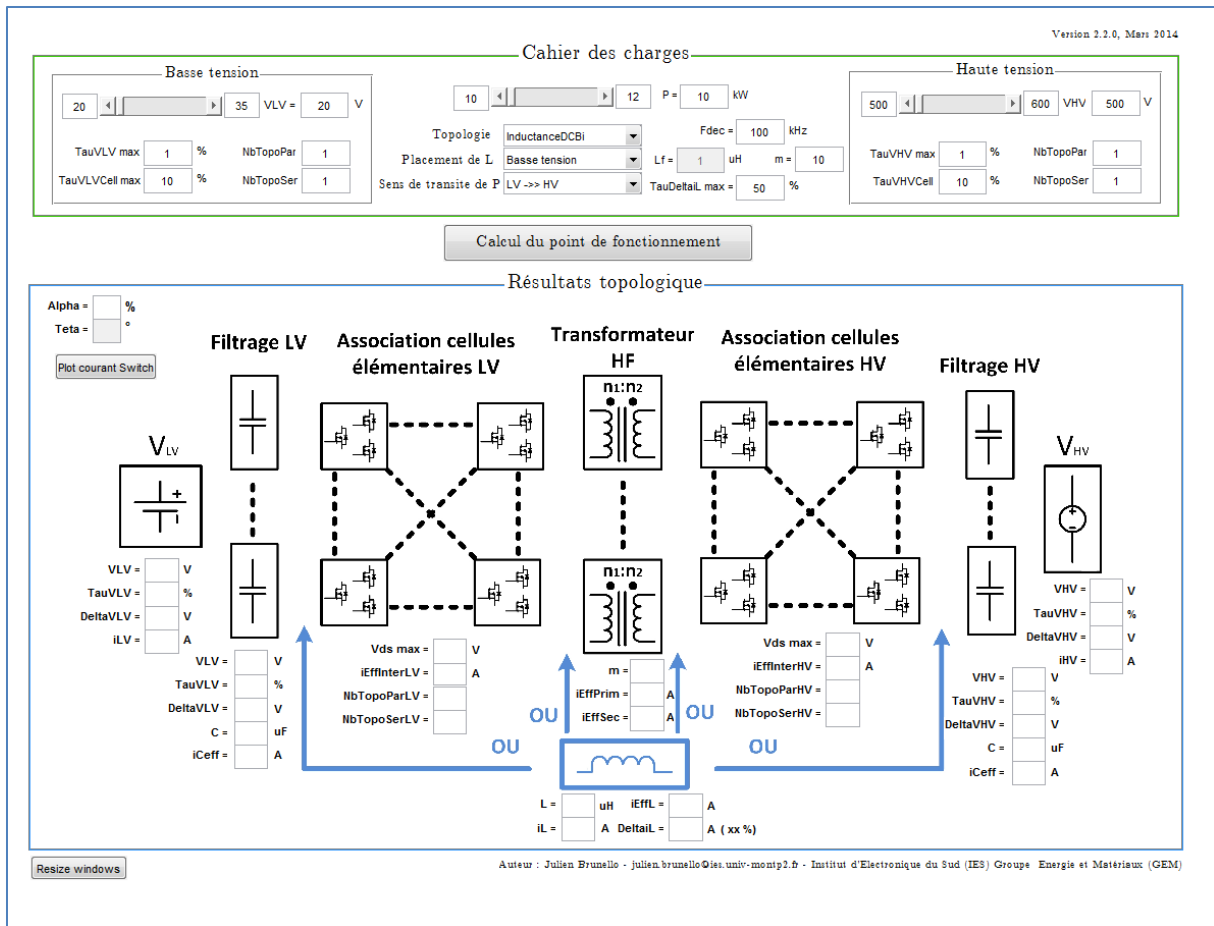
Version 2.2.0, Mars 2014

Cahier des charges

Basse tension

20 35 VLV = 20 V

TauVLV max 1 % NbTopoPar 1

TauVLVCell max 10 % NbTopoSer 1

10 12 P = 10 kW

Topologie InductanceDCBi

Placement de L Basse tension

Sens de transite de P LV ->> HV

Fdec = 100 kHz

Lf = 1 uH m = 10

TauDeltaiL max = 50 %

Haute tension

500 600 VHV 500 V

TauVHV max 1 % NbTopoPar 1

TauVHVCell 10 % NbTopoSer 1

Calcul du point de fonctionnement

Résultats topologique

Alpha = %

Teta = °

Plot courant Switch

Filtrage LV

Association cellules élémentaires LV

Transformateur HF

Association cellules élémentaires HV

Filtrage HV

$V_{LV}$

$V_{HV}$

n1:n2

n1:n2

VLV = V

TauVLV = %

DeltaVLV = V

iLV = A

VLV = V

TauVLV = %

DeltaVLV = V

C = uF

iCeff = A

Vds max = V

iEffInterLV = A

NbTopoParLV =

NbTopoSerLV =

m =

iEffPrim = A

iEffSec = A

OU

OU

OU

OU

Vds max = V

iEffInterHV = A

NbTopoParHV =

NbTopoSerHV =

VHV = V

TauVHV = %

DeltaVHV = V

iHV = A

VHV = V

TauVHV = %

DeltaVHV = V

C = uF

iCeff = A

L = uH

iL = A

iEffL = A

DeltaiL = A ( xx %)

Resize windows

Auteur : Julien Brunello - julien.brunello@ies.univ-montp2.fr - Institut d'Electronique du Sud (IES) Groupe Energie et Matériaux (GEM)